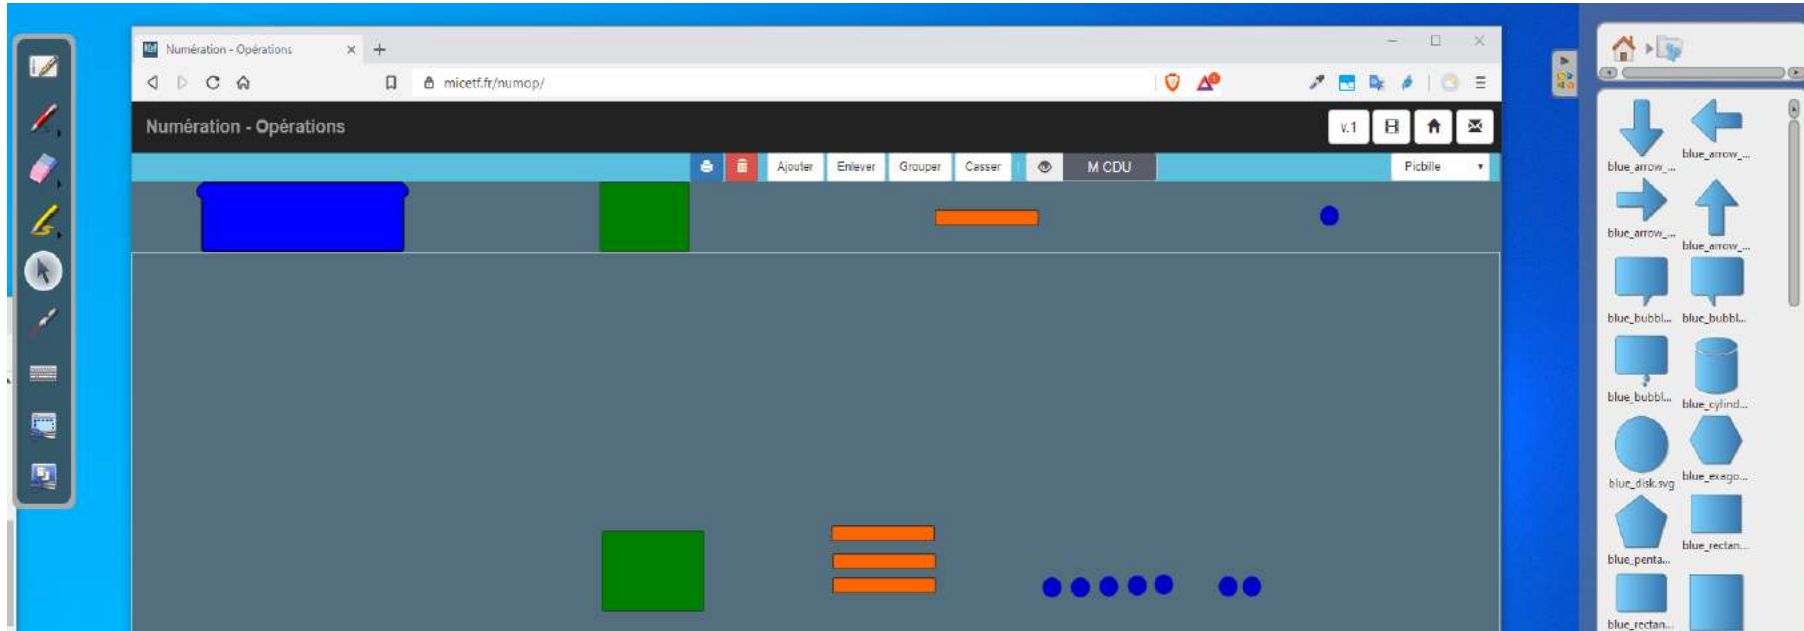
Numération - Opérations

micetf.fr/numop/

Numération - Opérations

v.1

Ajouter Enlever Grouper Casser M CDU Picbille

blue_arrow_... blue_arrow_...
blue_arrow_... blue_arrow_...
blue_bubbl... blue_bubbl...
blue_bubbl... blue_cylind...
blue_disk.svg blue_exago...
blue_penta... blue_rectan...
blue_rectan...